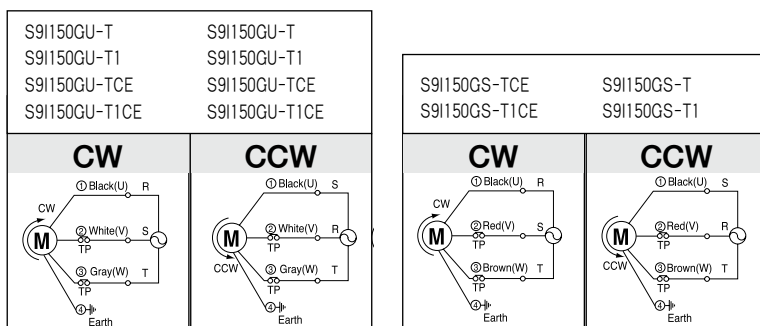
S9I150GU-T
S9I150GU-T1
S9I150GU-TCE
S9I150GU-T1CE

S9I150GU-T
S9I150GU-T1
S9I150GU-TCE
S9I150GU-T1CE

CW

CW
① Black(U) R
M
② White(V) S
TP
③ Gray(W) T
TP
④
Earth

CCW

① Black(U) S
M
② White(V) R
TP
CCW
③ Gray(W) T
TP
④
Earth

S9I150GS-TCE
S9I150GS-T1CE

S9I150GS-T
S9I150GS-T1

CW

CW
① Black(U) R
M
② Red(V) S
TP
③ Brown(W) T
TP
④
Earth

CCW

① Black(U) S
M
② Red(V) R
TP
CCW
③ Brown(W) T
TP
④
Earth